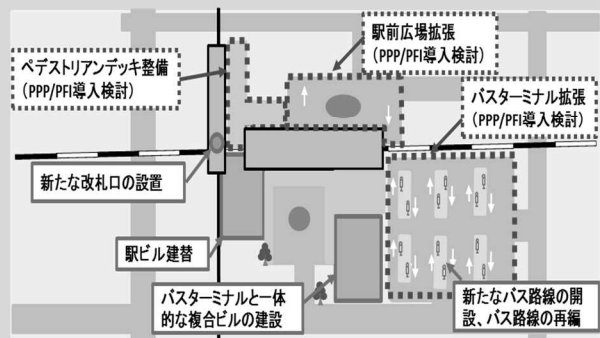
駅前広場拡張
(PPP/PFI導入検討)

ペデストリアンデッキ整備
(PPP/PFI導入検討)

バスターミナル拡張
(PPP/PFI導入検討)

新たな改札口の設置

駅ビル建替

バスターミナルと一体的な複合ビルの建設

新たなバス路線の開設、バス路線の再編